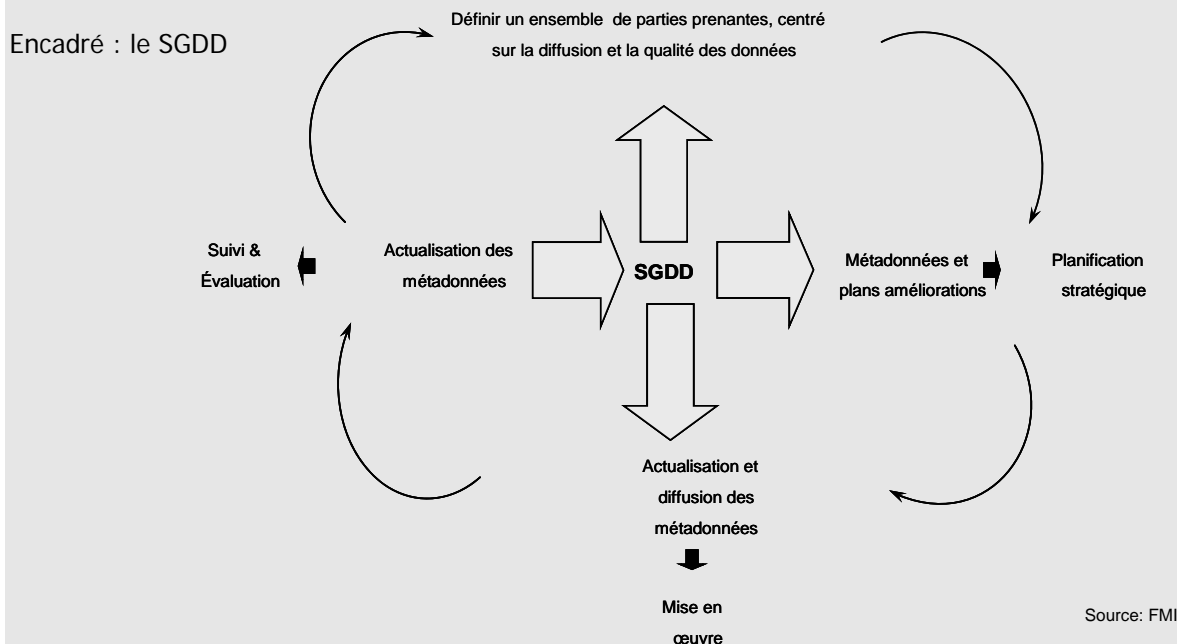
Encadré : le SGDD

Définir un ensemble de parties prenantes, centré sur la diffusion et la qualité des données

Suivi & Évaluation

Actualisation des métadonnées

SGDD

Métadonnées et plans améliorations

Planification stratégique

Actualisation et diffusion des métadonnées

Mise en œuvre

Source: FMI